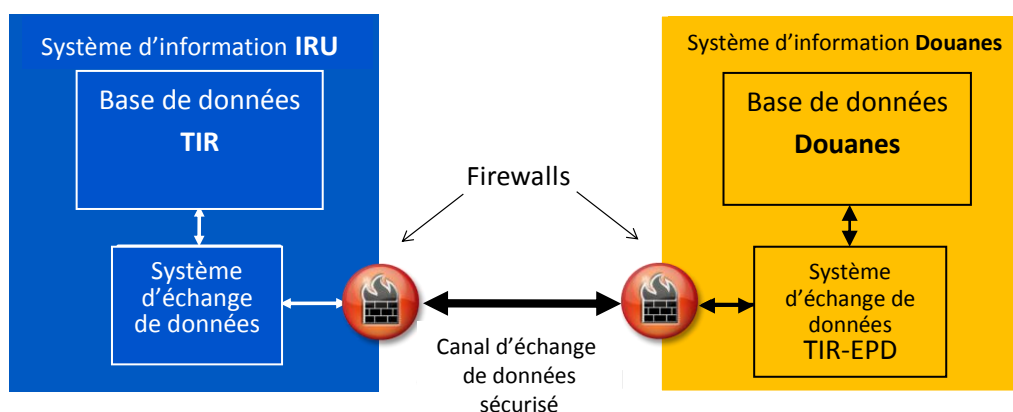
Système d'information **IRU**

Base de données
**TIR**

Système d'échange de données

Firewalls

Canal d'échange de données sécurisé

Système d'information **Douanes**

Base de données
**Douanes**

Système d'échange de données
TIR-EPD